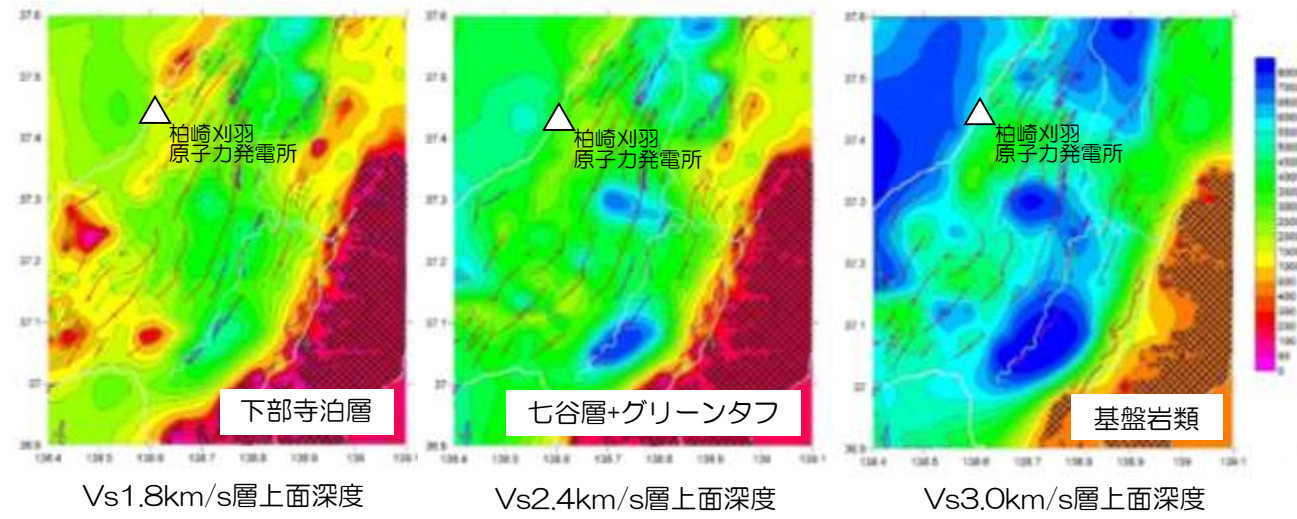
37.6
37.5
37.4
37.3
37.2
37.1
37
36.9
138.4 138.5 138.6 138.7 138.8 138.9 139 139.1
柏崎刈羽
原子力発電所
下部寺泊層
Vs1.8km/s層上面深度

37.6
37.5
37.4
37.3
37.2
37.1
37
36.9
138.4 138.5 138.6 138.7 138.8 138.9 139 139.1
柏崎刈羽
原子力発電所
七谷層+グリーンタフ
Vs2.4km/s層上面深度

37.6
37.5
37.4
37.3
37.2
37.1
37
36.9
138.4 138.5 138.6 138.7 138.8 138.9 139 139.1
柏崎刈羽
原子力発電所
基盤岩類
Vs3.0km/s層上面深度

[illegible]